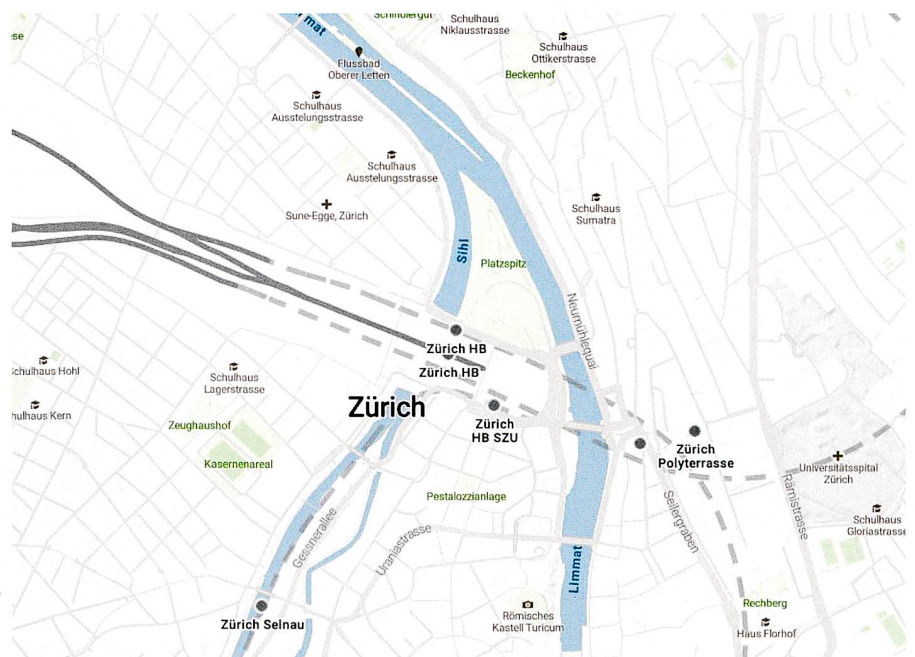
mat
Schindlergut
Schulhaus Niklausstrasse
sse
Schulhaus Ottikerstrasse
Flussbad Oberer Letten
Beckenhof
Schulhaus Ausstelungsstrasse
Schulhaus Ausstelungsstrasse
Schulhaus Sumatra
Sune-Egge, Zürich
Sihl
Platzspitz
Neumühlequai
Zürich HB
Zürich HB
chulhaus Hohl
Schulhaus Lagerstrasse
Zürich
ulhaus Kern
Zürich HB SZU
Zeughaushof
Zürich Polyterrasse
Kasernenareal
Universitätsspital Zürich
Pestalozzianlage
Rämistrasse
Seilergraben
Schulhaus Gloriastrasse
Gessnerallee
Uraniastrasse
Limmat
Rechberg
Römisches Kastell Turicum
Zürich Selnau
Haus Florhof